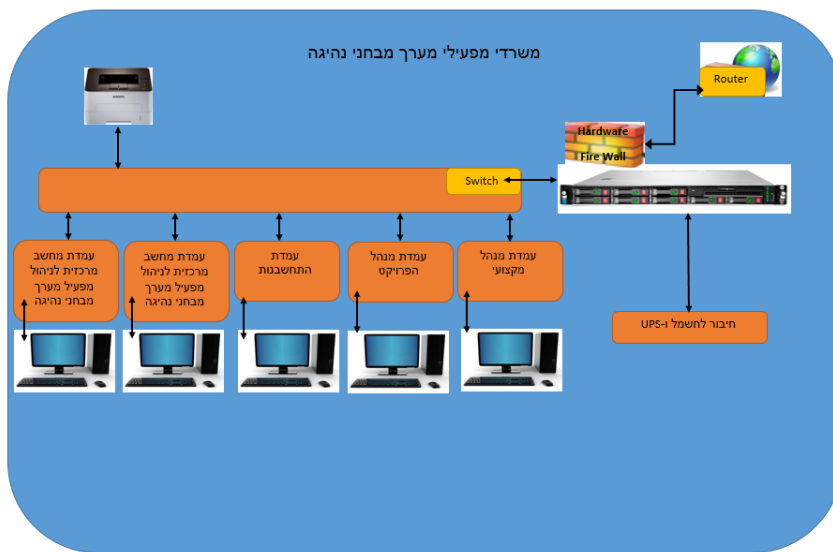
משרדי מפעילי מערך מבחני נהיגה

Router

Hardware
Fire Wall

Switch

עמדת מחשב מרכזית לניהול מפעיל מערך מבחני נהיגה

עמדת מחשב מרכזית לניהול מפעיל מערך מבחני נהיגה

עמדת התחשבנות

עמדת מנהל הפרויקט

עמדת מנהל מקצועי

חיבור לחשמל ו-UPS